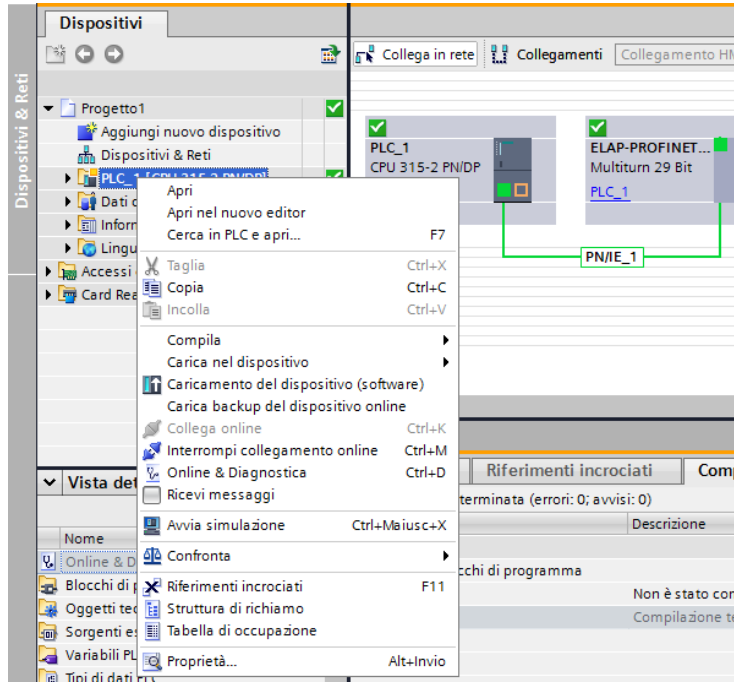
Dispositivi & Reti

Dispositivi

Progetto1
Aggiungi nuovo dispositivo
Dispositivi & Reti
PLC_1 [CPU 315-2 PN/DP]
Dati c
Inforr
Lingu
Accessi
Card Rea

Collega in rete
Collegamenti
Collegamento HM

PLC_1
CPU 315-2 PN/DP

ELAP-PROFINET...
Multiturn 29 Bit
PLC_1

PN/IE_1

Apri
Apri nel nuovo editor
Cerca in PLC e apri... F7
Taglia Ctrl+X
Copia Ctrl+C
Incolla Ctrl+V
Compila
Carica nel dispositivo
Caricamento del dispositivo (software)
Carica backup del dispositivo online
Collega online Ctrl+K
Interrompi collegamento online Ctrl+M
Online & Diagnostica Ctrl+D
Ricevi messaggi
Avvia simulazione Ctrl+Maiusc+X
Confronta
Riferimenti incrociati F11
Struttura di richiamo
Tabella di occupazione
Proprietà... Alt+Invio

Vista det
Nome
Online & D
Blocchi di p
Oggetti tec
Sorgenti es
Variabili PL
Tipi di dati

Riferimenti incrociati
Comp
terminata (errori: 0; avvisi: 0)
Descrizione
cchi di programma
Non è stato cor
Compilazione te